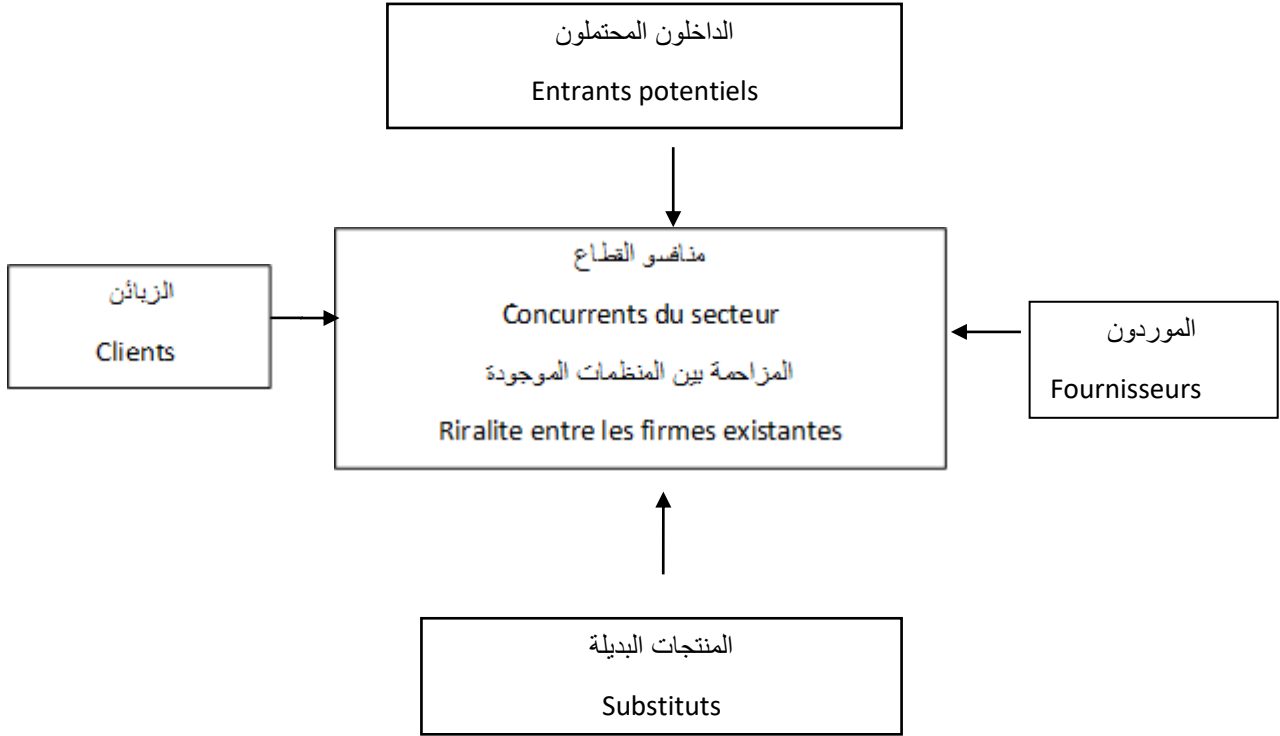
الداخلون المحتملون

Entrants potentiels

الزبائن

Clients

منافسو القطاع

Concurrents du secteur

المزاحمة بين المنظمات الموجودة

Riralite entre les firmes existantes

الموردون

Fournisseurs

المنتجات البديلة

Substituts